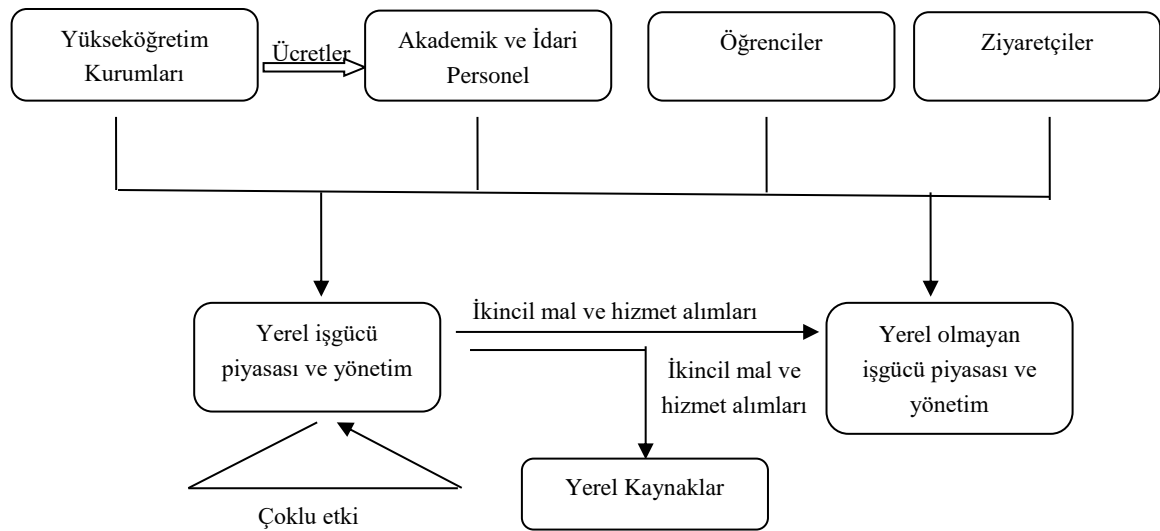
Yükseköğretim Kurumları

Ücretler

Akademik ve İdari Personel

Öğrenciler

Ziyaretçiler

Yerel işgücü piyasası ve yönetim

İkincil mal ve hizmet alımları

Yerel olmayan işgücü piyasası ve yönetim

İkincil mal ve hizmet alımları

Yerel Kaynaklar

Çoklu etki